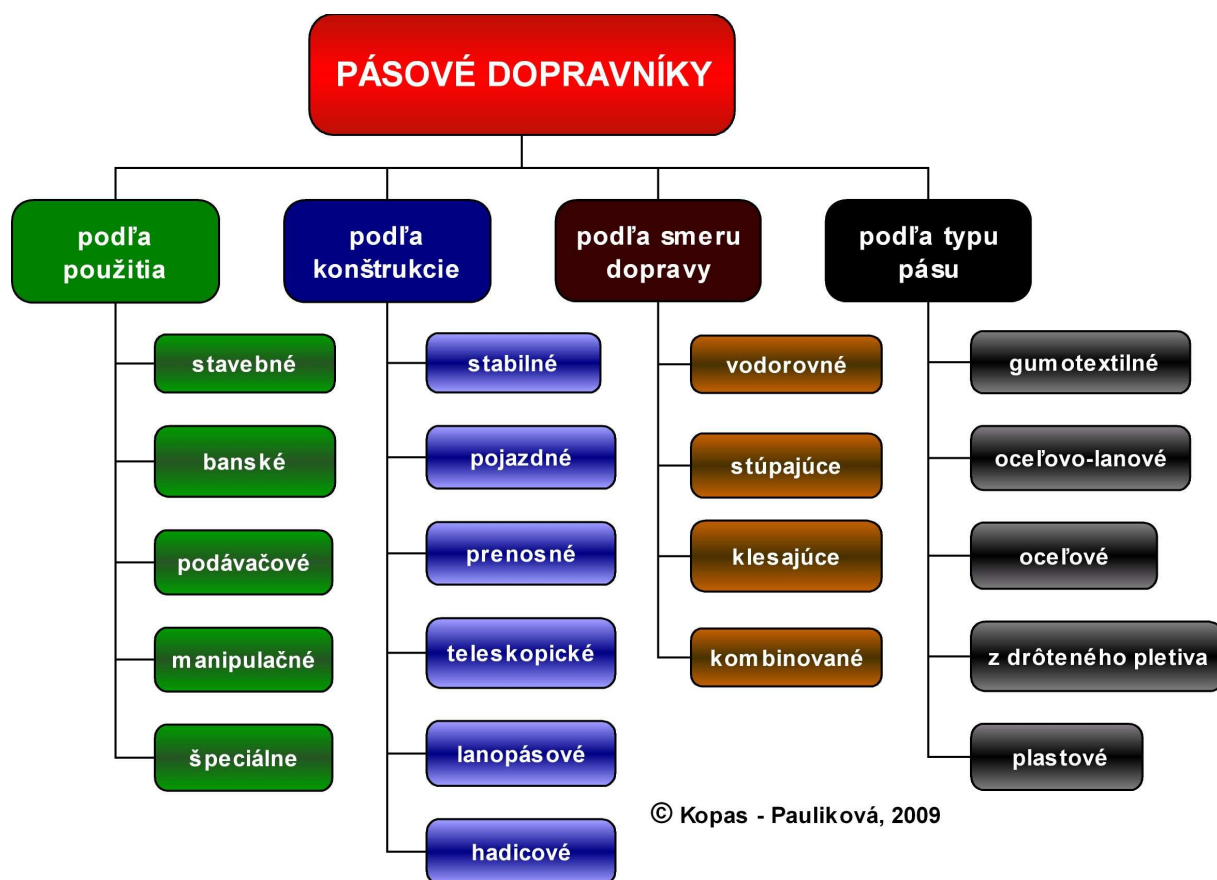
PÁSOVÉ DOPRAVNÍKY

podľa použitia

stavebné

banské

podávačové

manipulačné

špeciálne

podľa konštrukcie

stabilné

pojazdné

prenosné

teleskopické

lanopásové

hadicové

podľa smeru dopravy

vodorovné

stúpajúce

klesajúce

kombinované

podľa typu pásu

gumotextilné

oceľovo-lanové

oceľové

z drôteného pletiva

plastové

© Kopas - Pauliková, 2009